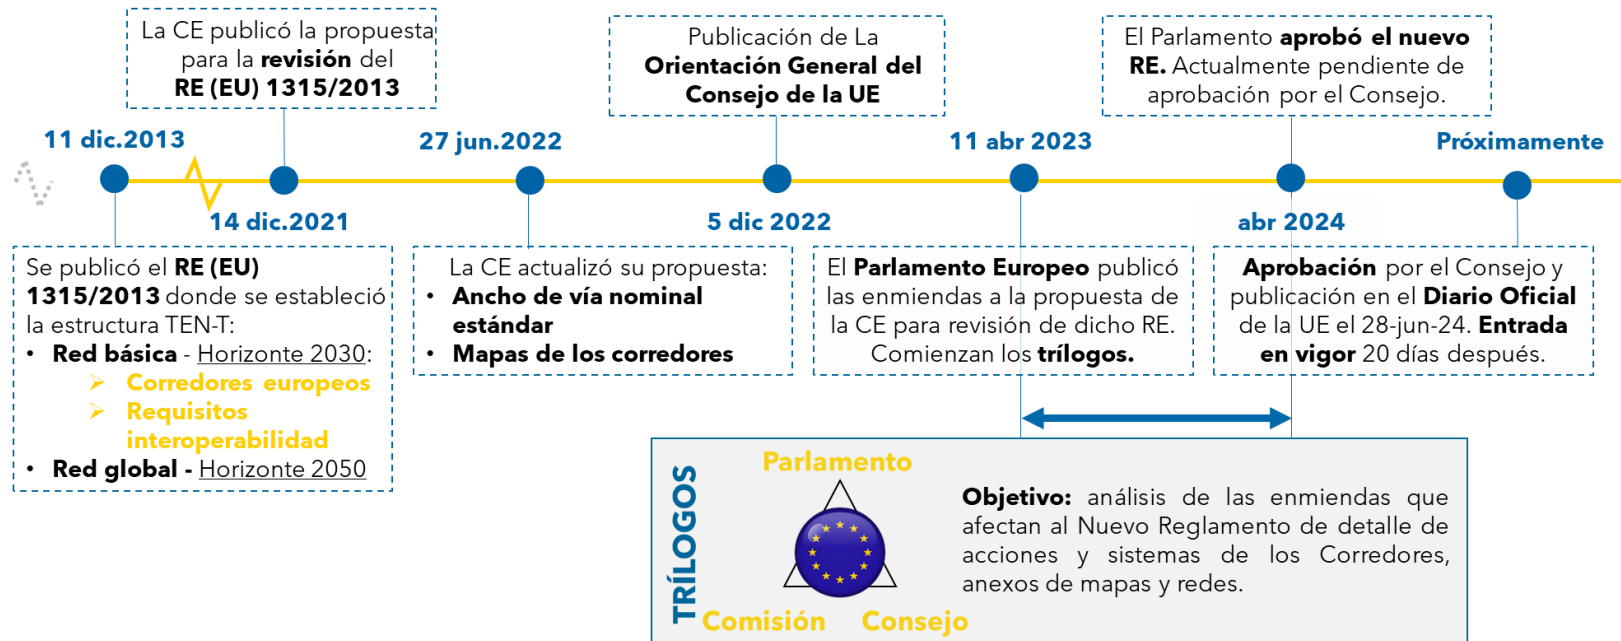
La CE publicó la propuesta para la **revisión** del **RE (EU) 1315/2013**

Publicación de La **Orientación General del Consejo de la UE**

El Parlamento **aprobó el nuevo RE.** Actualmente pendiente de aprobación por el Consejo.

11 dic.2013

14 dic.2021

27 jun.2022

5 dic 2022

11 abr 2023

abr 2024

Próximamente

Se publicó el **RE (EU) 1315/2013** donde se estableció la estructura TEN-T:
- **Red básica** - Horizonte 2030:
  - Corredores europeos
  - Requisitos interoperabilidad
- **Red global** - Horizonte 2050

La CE actualizó su propuesta:
- **Ancho de vía nominal estándar**
- **Mapas de los corredores**

El **Parlamento Europeo** publicó las enmiendas a la propuesta de la CE para revisión de dicho RE. Comienzan los **trílogos.**

**Aprobación** por el Consejo y publicación en el **Diario Oficial** de la UE el 28-jun-24. **Entrada en vigor** 20 días después.

TRÍLOGOS

Parlamento

Comisión

Consejo

**Objetivo:** análisis de las enmiendas que afectan al Nuevo Reglamento de detalle de acciones y sistemas de los Corredores, anexos de mapas y redes.